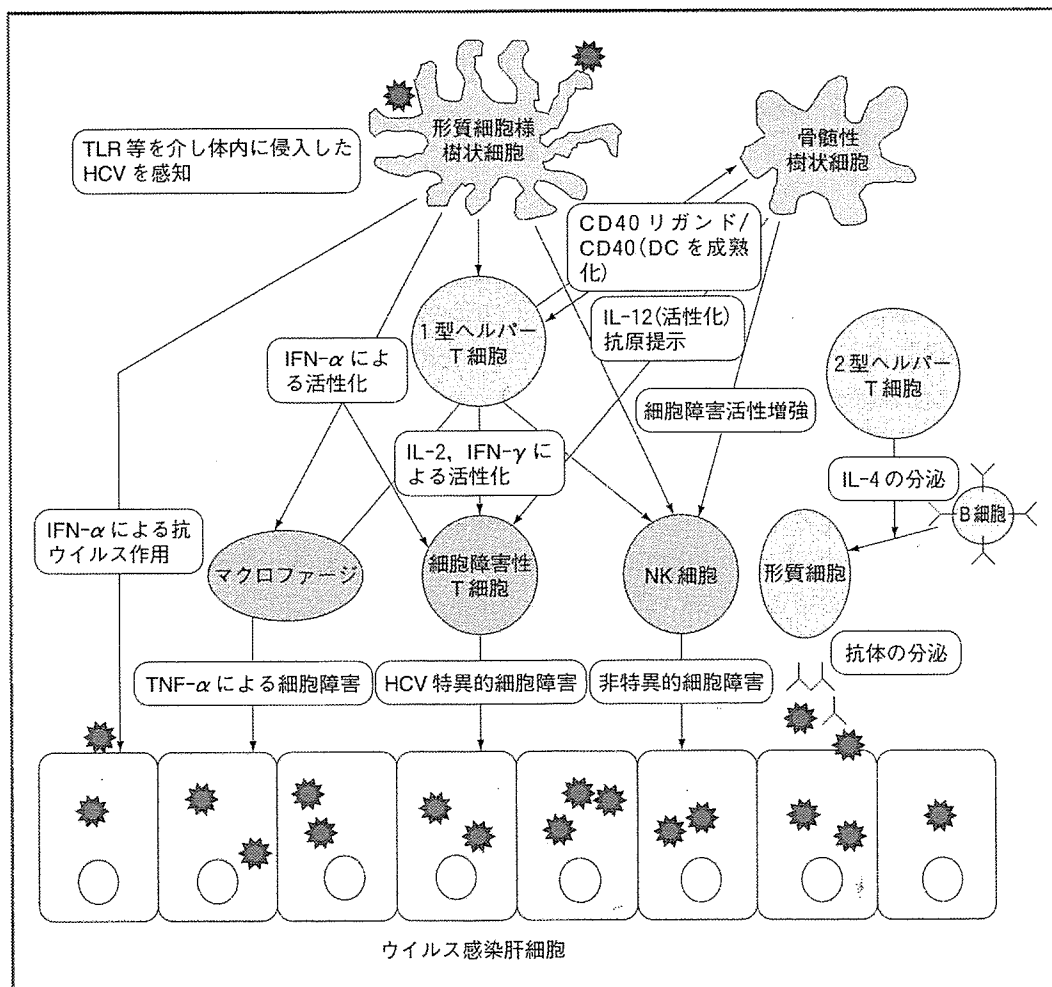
TLR 等を介し体内に侵入した HCV を感知

形質細胞様樹状細胞

骨髄性樹状細胞

CD40 リガンド/CD40(DC を成熟化)

1 型ヘルパー T 細胞

IL-12(活性化)抗原提示

IFN-$\alpha$ による活性化

2 型ヘルパー T 細胞

細胞障害活性増強

IL-2, IFN-$\gamma$ による活性化

IL-4 の分泌

B 細胞

IFN-$\alpha$ による抗ウイルス作用

マクロファージ

細胞障害性 T 細胞

NK 細胞

形質細胞

抗体の分泌

TNF-$\alpha$ による細胞障害

HCV 特異的細胞障害

非特異的細胞障害

ウイルス感染肝細胞